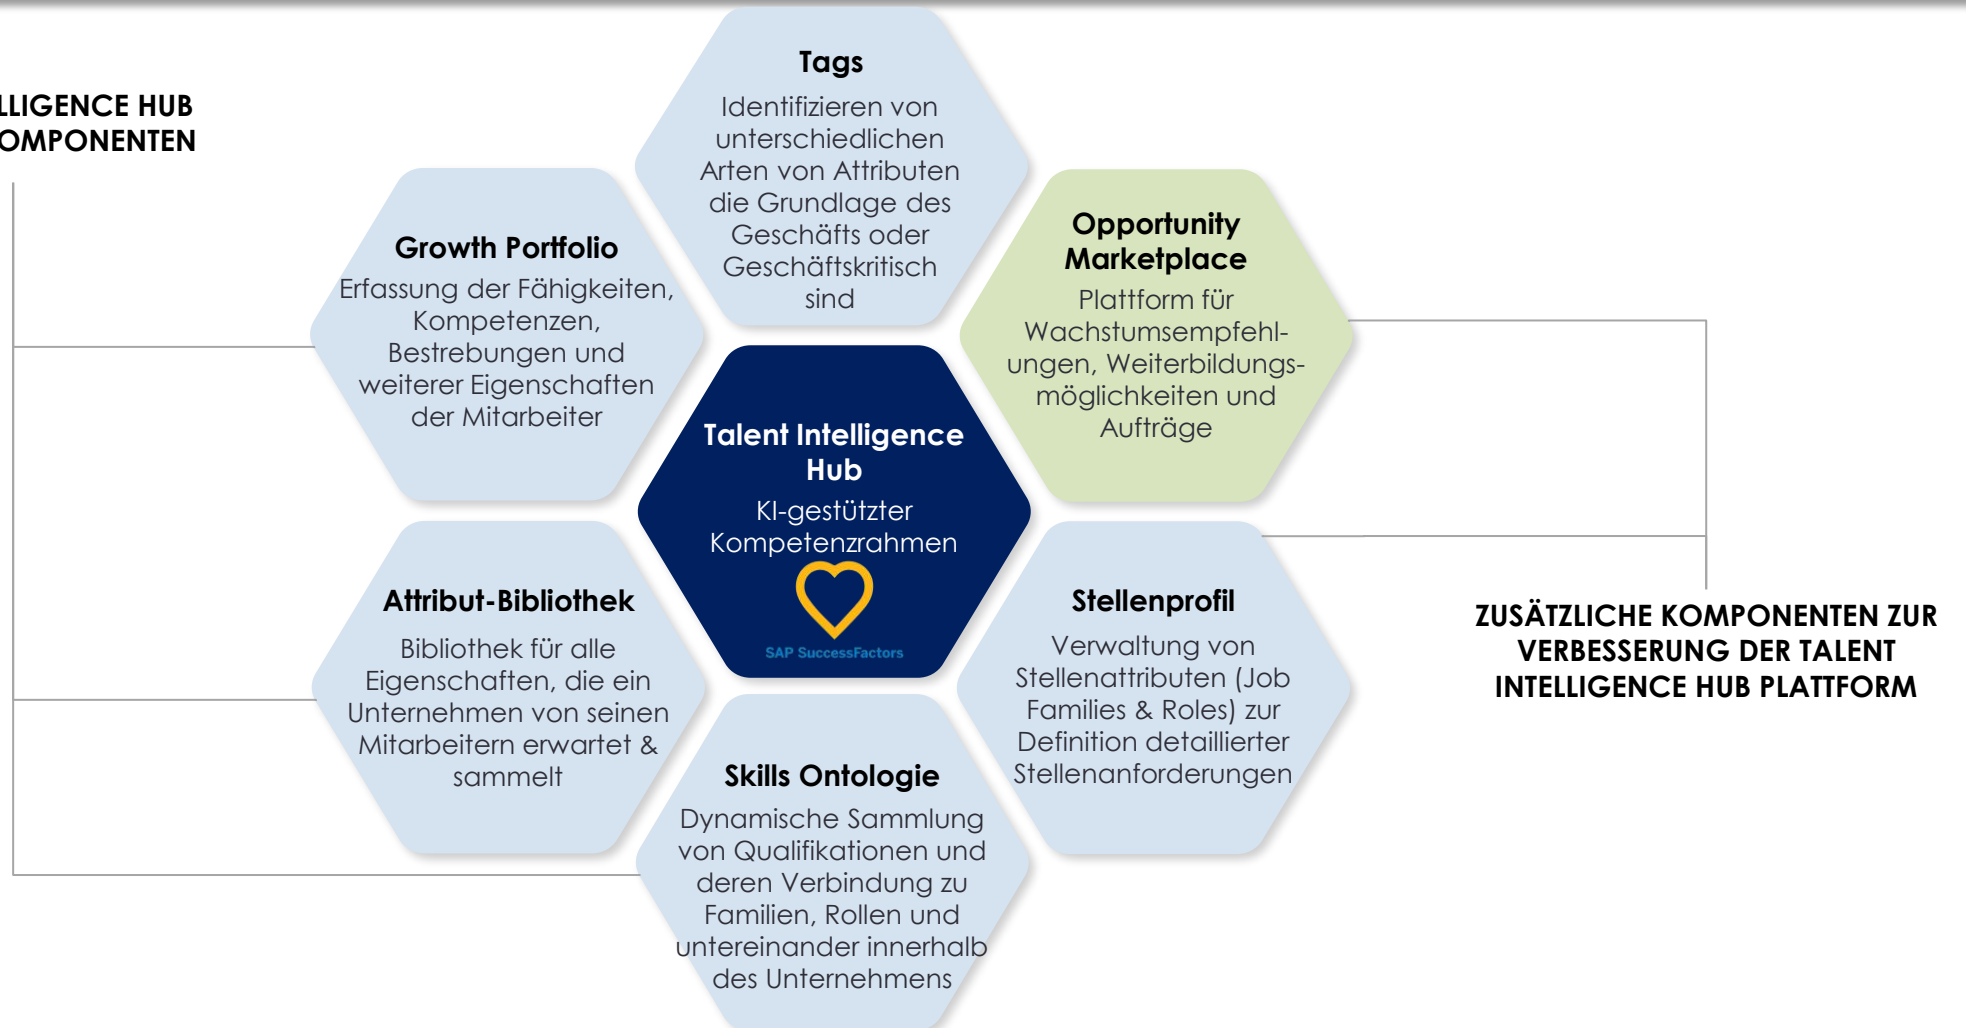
LLIGENCE HUB
OMPONENTEN

Tags
Identifizieren von unterschiedlichen Arten von Attributen die Grundlage des Geschäfts oder Geschäftskritisch sind

Growth Portfolio
Erfassung der Fähigkeiten, Kompetenzen, Bestrebungen und weiterer Eigenschaften der Mitarbeiter

Opportunity Marketplace
Plattform für Wachstumsempfehlungen, Weiterbildungsmöglichkeiten und Aufträge

Talent Intelligence Hub
KI-gestützter Kompetenzrahmen

SAP SuccessFactors

Attribut-Bibliothek
Bibliothek für alle Eigenschaften, die ein Unternehmen von seinen Mitarbeitern erwartet & sammelt

Stellenprofil
Verwaltung von Stellenattributen (Job Families & Roles) zur Definition detaillierter Stellenanforderungen

ZUSÄTZLICHE KOMPONENTEN ZUR VERBESSERUNG DER TALENT INTELLIGENCE HUB PLATTFORM

Skills Ontologie
Dynamische Sammlung von Qualifikationen und deren Verbindung zu Familien, Rollen und untereinander innerhalb des Unternehmens